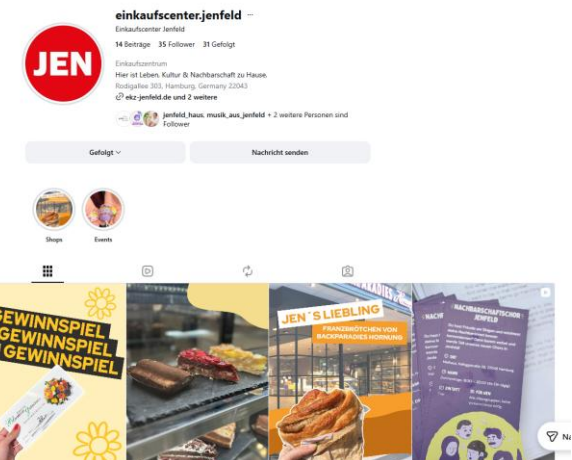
JEN

einkaufscenter.jenfeld ···
Einkaufscenter Jenfeld

14 Beiträge 35 Follower 31 Gefolgt

Einkaufszentrum
Hier ist Leben, Kultur & Nachbarschaft zu Hause.
Rodigallee 303, Hamburg, Germany 22043
ekz-jenfeld.de und 2 weitere

jenfeld_haus, musik_aus_jenfeld + 2 weitere Personen sind Follower

Gefolgt
Nachricht senden

Shops
Events

GEWINNSPIEL
GEWINNSPIEL
GEWINNSPIEL

JEN´S LIEBLING
FRANZBRÖTCHEN VON BACKPARADIES HORNUNG

NACHBARSCHAFTSCHOR JENFELD

Na